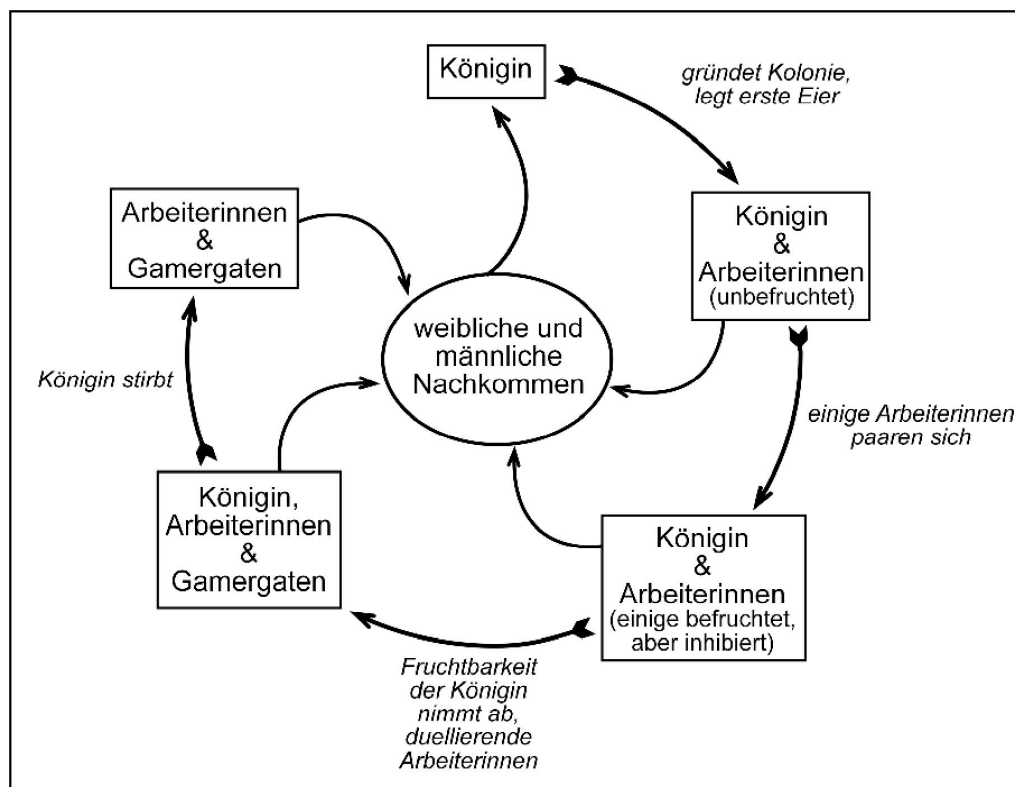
Königin

gründet Kolonie, legt erste Eier

Königin & Arbeiterinnen (unbefruchtet)

einige Arbeiterinnen paaren sich

Königin & Arbeiterinnen (einige befruchtet, aber inhibiert)

Fruchtbarkeit der Königin nimmt ab, duellierende Arbeiterinnen

Königin, Arbeiterinnen & Gamergaten

Königin stirbt

Arbeiterinnen & Gamergaten

weibliche und männliche Nachkommen